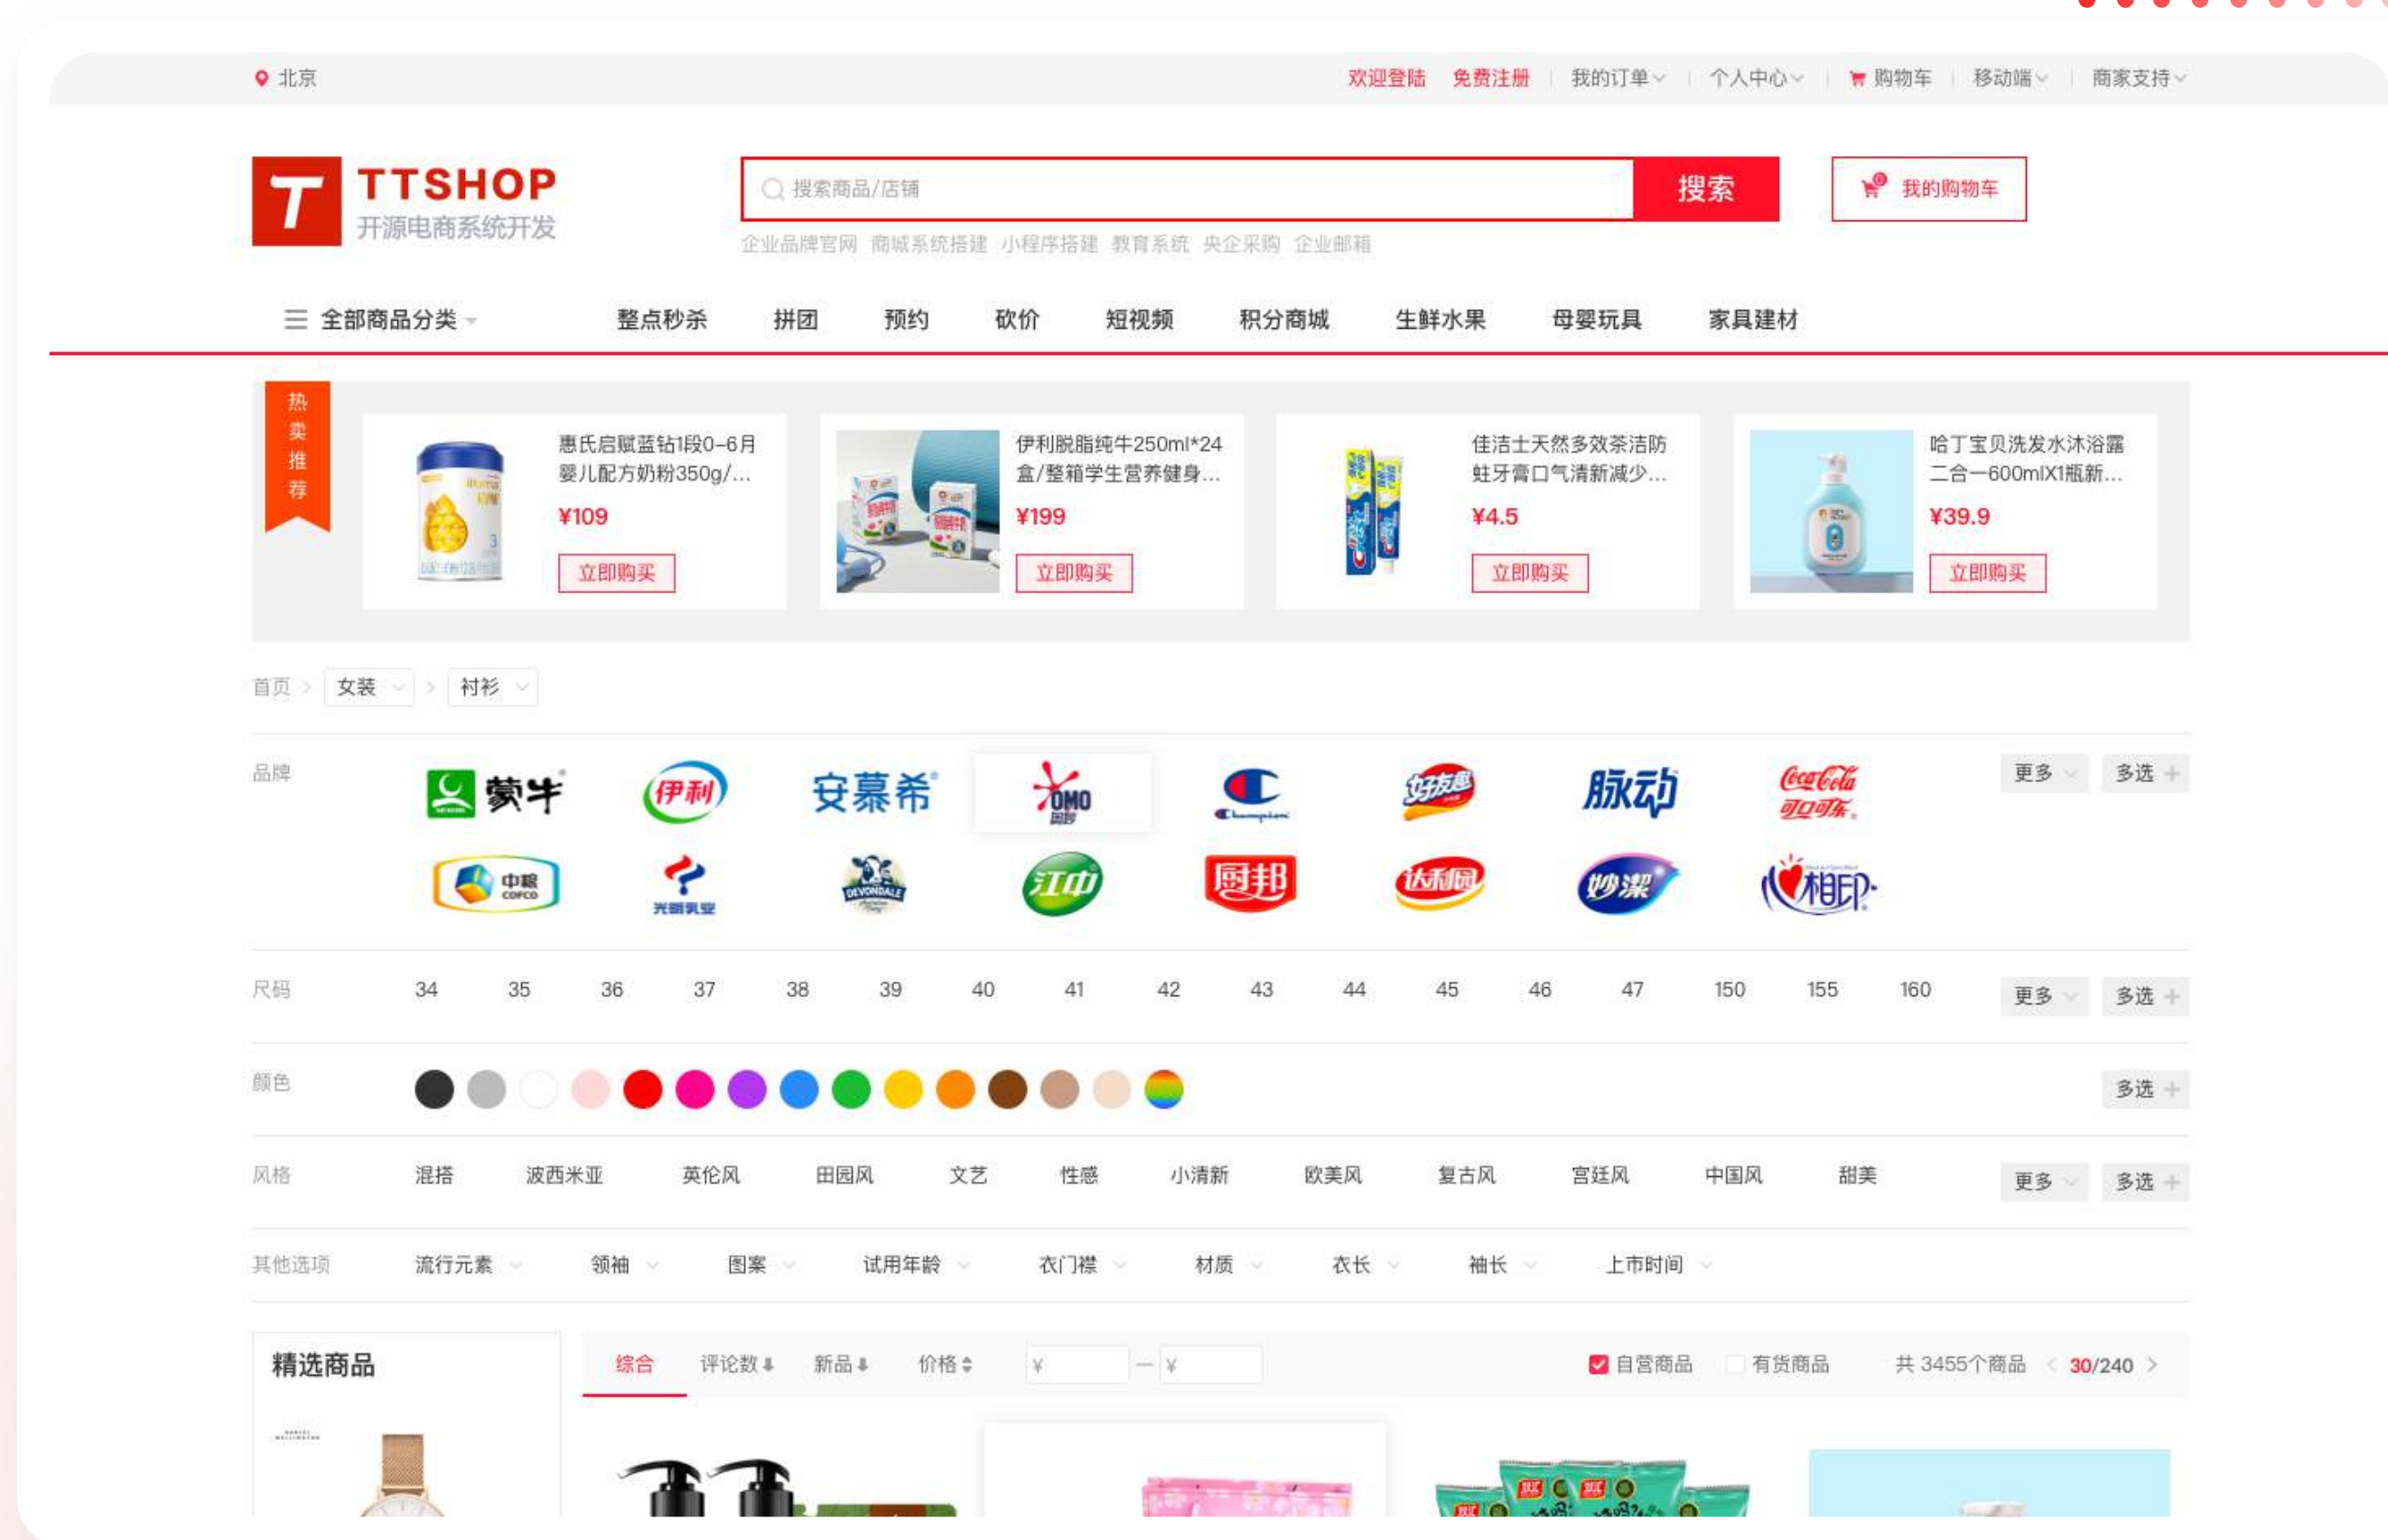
北京

欢迎登陆 免费注册 我的订单 个人中心 购物车 移动端 商家支持

TTSHOP
开源电商系统开发

搜索商品/店铺 搜索 我的购物车

企业品牌官网 商城系统搭建 小程序搭建 教育系统 央企采购 企业邮箱

全部商品分类 整点秒杀 拼团 预约 砍价 短视频 积分商城 生鲜水果 母婴玩具 家具建材

热卖推荐

惠氏启赋蓝钻1段0-6月婴儿配方奶粉350g/...
¥109
立即购买

伊利脱脂纯牛250ml*24盒/整箱学生营养健身...
¥199
立即购买

佳洁士天然多效茶洁防蛀牙膏口气清新减少...
¥4.5
立即购买

哈丁宝贝洗发水沐浴露二合一600mlX1瓶新...
¥39.9
立即购买

首页 > 女装 > 衬衫

品牌 蒙牛 伊利 安慕希 OMO Champion 好丽友 脉动 Coca-Cola 可口可乐 中粮 COFCO 光明乳业 DEVONDALE 江中 厨邦 达利园 妙洁 相印 更多 多选

尺码 34 35 36 37 38 39 40 41 42 43 44 45 46 47 150 155 160 更多 多选

颜色 多选

风格 混搭 波西米亚 英伦风 田园风 文艺 性感 小清新 欧美风 复古风 宫廷风 中国风 甜美 更多 多选

其他选项 流行元素 领袖 图案 试用年龄 衣门襟 材质 衣长 袖长 上市时间

精选商品

综合 评论数 新品 价格 ¥ — ¥ 自营商品 有货商品 共 3455个商品 30/240